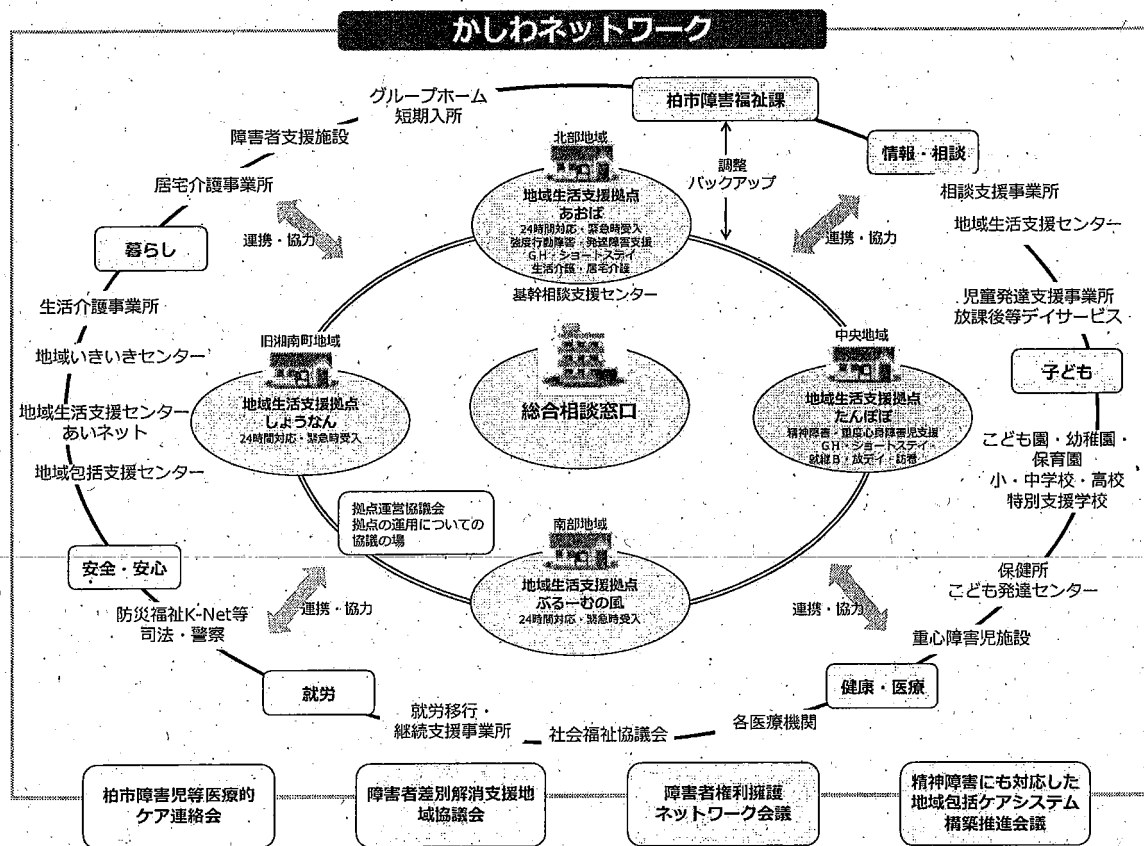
かしわネットワーク

グループホーム
短期入所

柏市障害福祉課

障害者支援施設

情報・相談

調整
バックアップ

居宅介護事業所

相談支援事業所

北部地域
地域生活支援拠点
あおば
24時間対応・緊急時受入
強度行動障害・発達障害支援
G.H・ショートステイ
生活介護・居宅介護

地域生活支援センター

暮らし

連携・協力

連携・協力

基幹相談支援センター

生活介護事業所

児童発達支援事業所
放課後等デイサービス

地域いきいきセンター

旧湘南町地域
地域生活支援拠点
しょうなん
24時間対応・緊急時受入

総合相談窓口

中央地域
地域生活支援拠点
たんぽぽ
精神障害・重症心身障害児支援
G.H・ショートステイ
就継B・放デイ・訪看

子ども

地域生活支援センター
あいネット

こども園・幼稚園・保育園
小・中学校・高校
特別支援学校

地域包括支援センター

拠点運営協議会
拠点の運用についての協議の場

南部地域
地域生活支援拠点
ぷるーむの風
24時間対応・緊急時受入

安全・安心

保健所
こども発達センター

防災福祉K-Net等
司法・警察

連携・協力

連携・協力

重心障害児施設

就労

健康・医療

就労移行・
継続支援事業所

社会福祉協議会

各医療機関

柏市障害児等医療的ケア連絡会

障害者差別解消支援地域協議会

障害者権利擁護ネットワーク会議

精神障害にも対応した地域包括ケアシステム構築推進会議